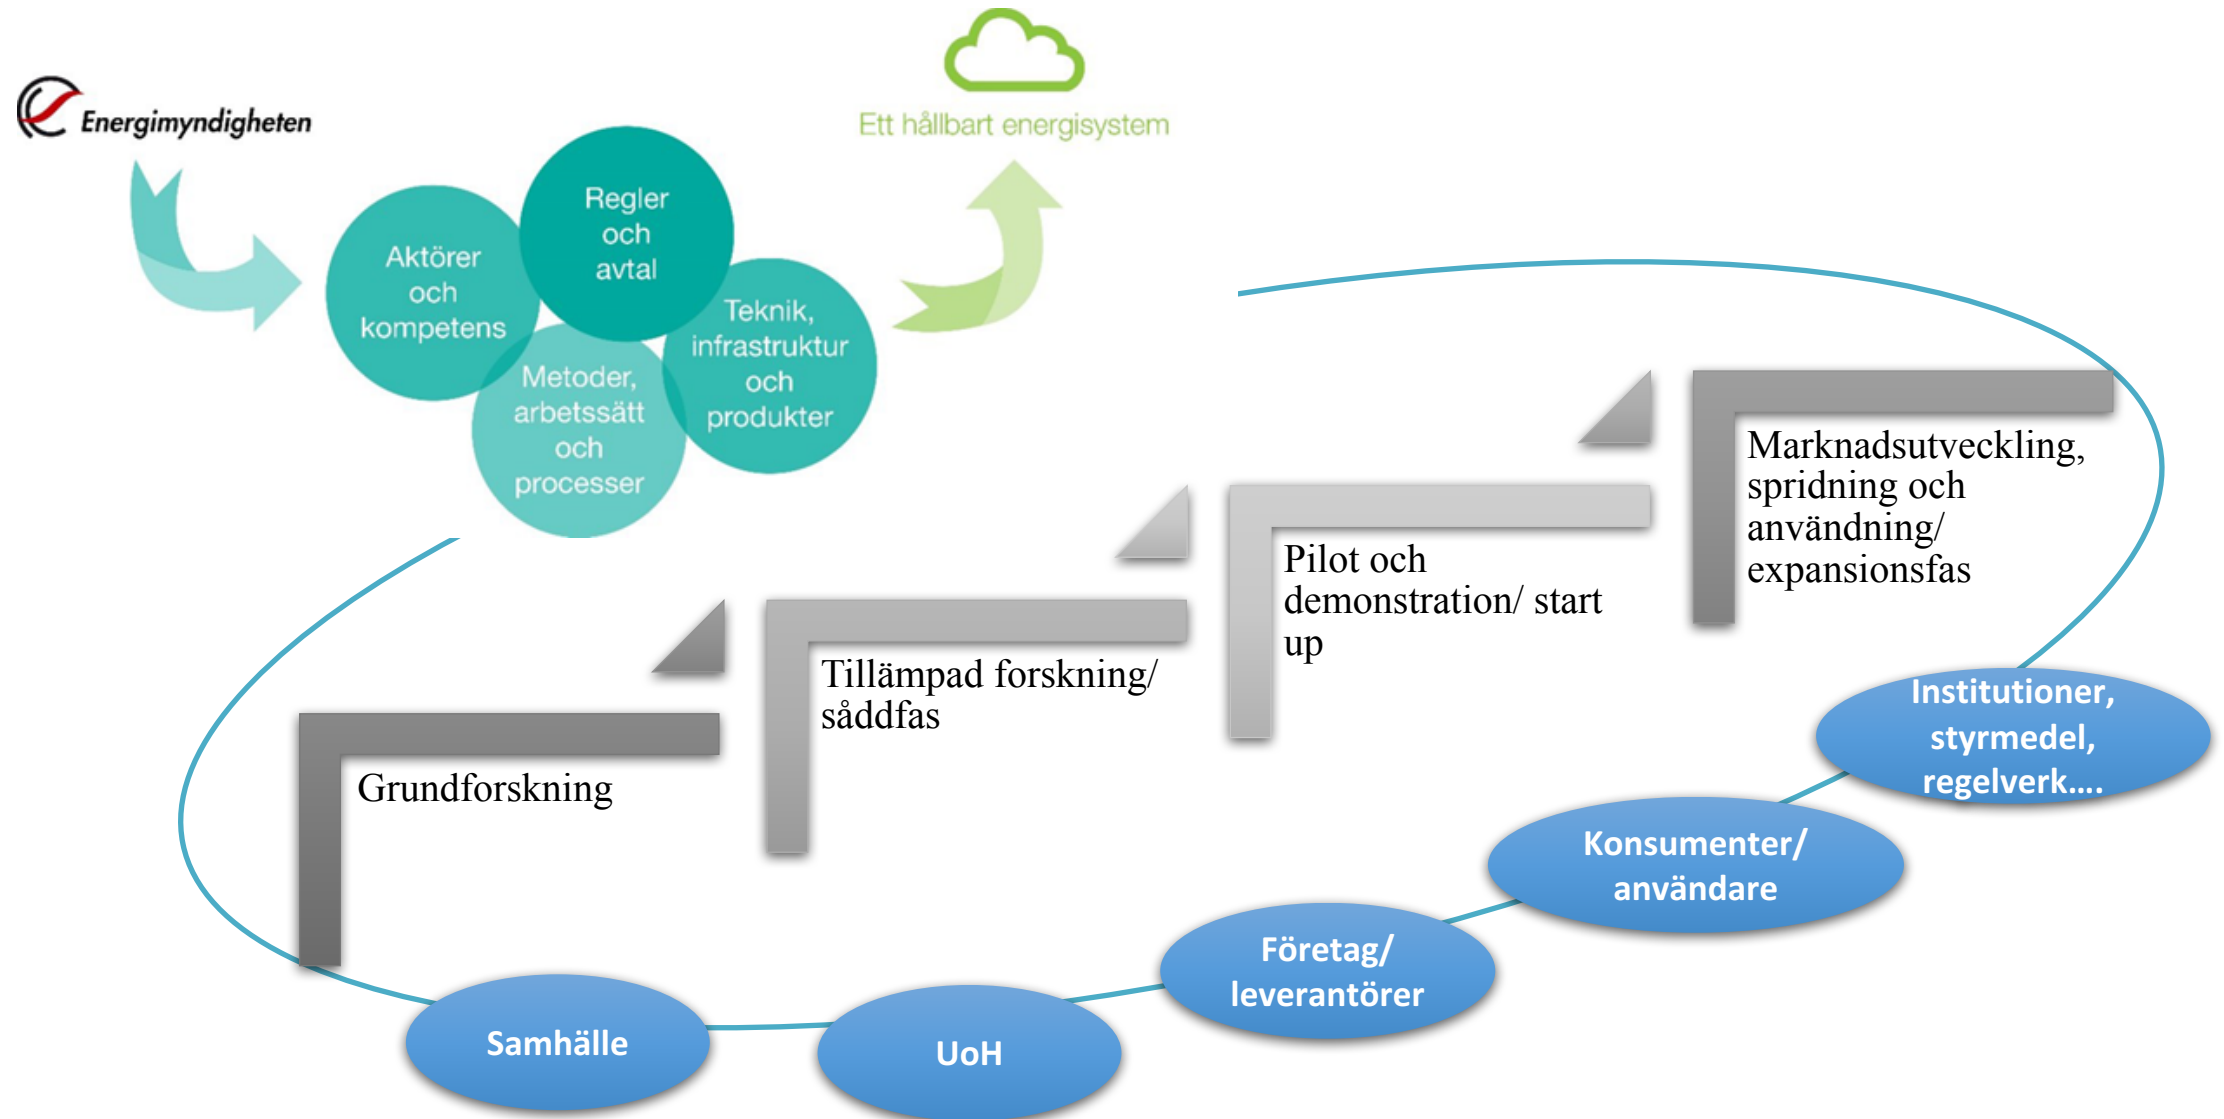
Energimyndigheten

Ett hållbart energisystem

Aktörer och kompetens

Regler och avtal

Teknik, infrastruktur och produkter

Metoder, arbetssätt och processer

Marknadsutveckling, spridning och användning/ expansionsfas

Pilot och demonstration/ start up

Tillämpad forskning/ såddfas

Grundforskning

Institutioner, styrmedel, regelverk….

Konsumenter/ användare

Företag/ leverantörer

Samhälle

UoH